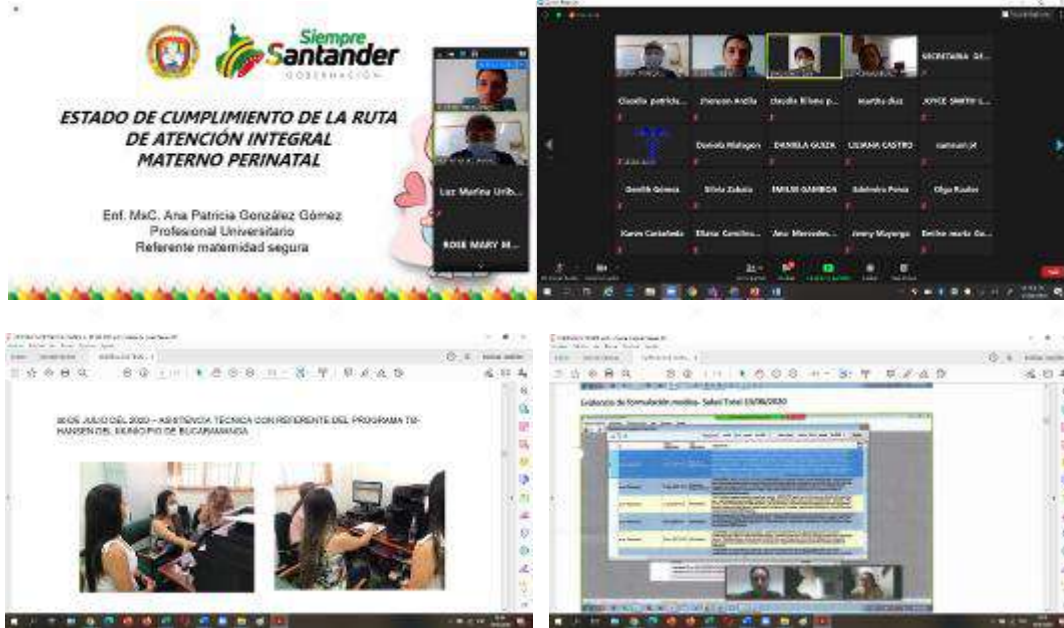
Siempre Santander
GOBERNACIÓN

ESTADO DE CUMPLIMIENTO DE LA RUTA DE ATENCIÓN INTEGRAL MATERNO PERINATAL

Enf. MsC. Ana Patricia González Gómez
Profesional Universitario
Referente maternidad segura

Luz Marina Urib...
ROSE MARY M...

SECRETARIA DE...
Claudia patricia... Jhonson Ardila Claudia Eliana p... martha diaz JOYCE SMITH L...
Daniela Malagon DANIELA GUIZA LILIANA CASTRO camman.pt
Deolith Gómez Silvia Zabala EMILSE GAMBOA Edelmira Perez Olga Rueda
Karen Castañeda Eliana Carrillo... Ana Mercedes... Jenny Mayorga Derlhe maria Ga...

30 DE JULIO DEL 2020 – ASISTENCIA TÉCNICA CON REFERENTE DEL PROGRAMA TB-HANSEN DEL MUNICIPIO DE BUCARAMANGA

Evidencia de formulación medica- Salud Total 13/08/2020